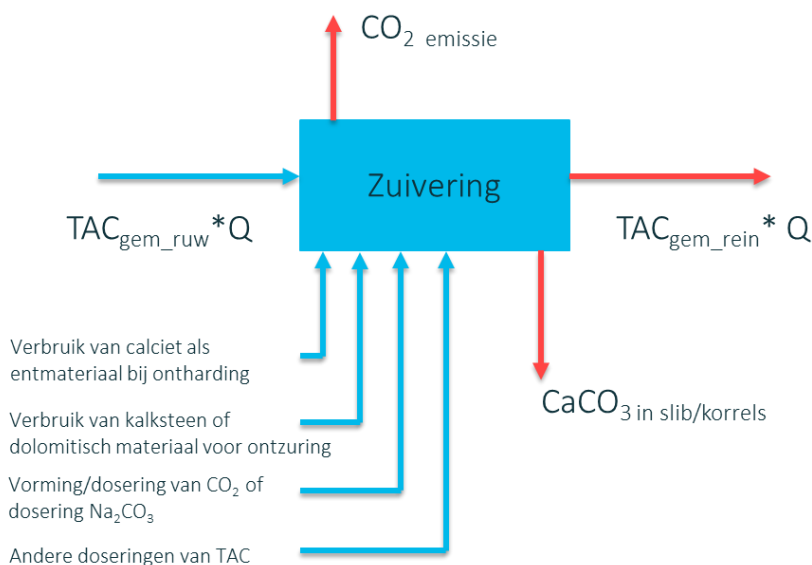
$CO_2$ emissie

Zuivering

$TAC_{gem\_ruw}*Q$

$TAC_{gem\_rein}*Q$

$CaCO_3$ in slib/korrels

Verbruik van calciet als entmateriaal bij ontharding

Verbruik van kalksteen of dolomitisch materiaal voor ontzuring

Vorming/dosering van $CO_2$ of dosering $Na_2CO_3$

Andere doseringen van TAC